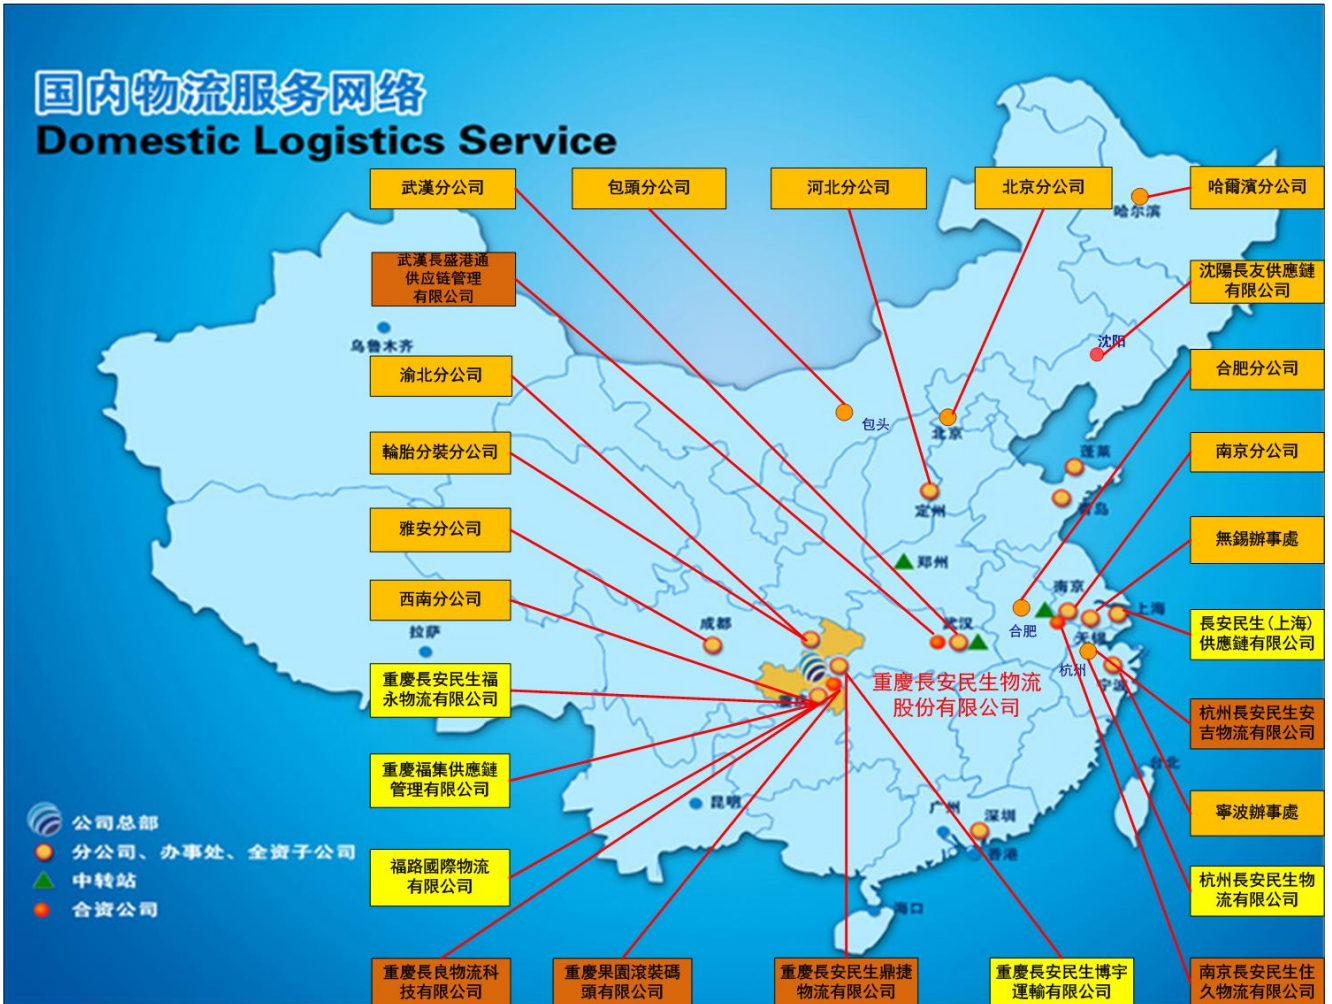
国内物流服务网络
Domestic Logistics Service

武漢分公司
包頭分公司
河北分公司
北京分公司
哈爾濱分公司
武漢長盛港通供应链管理有限公司
沈陽長友供應鏈有限公司
渝北分公司
合肥分公司
輪胎分裝分公司
南京分公司
雅安分公司
無錫辦事處
西南分公司
長安民生(上海)供應鏈有限公司
重慶長安民生福永物流有限公司
杭州長安民生安吉物流有限公司
重慶福集供應鏈管理有限公司
寧波辦事處
福路國際物流有限公司
杭州長安民生物流有限公司
重慶長良物流科技有限公司
重慶果園滾裝碼頭有限公司
重慶長安民生鼎捷物流有限公司
重慶長安民生博宇運輸有限公司
南京長安民生住久物流有限公司

哈尔滨
乌鲁木齐
沈阳
包头
北京
蓬莱
定州
青岛
郑州
南京
上海
拉萨
成都
武汉
合肥
无锡
杭州
宁波
重慶
台北
昆明
广州
深圳
香港
海口

重慶長安民生物流股份有限公司

公司总部
分公司、办事处、全资子公司
中转站
合资公司